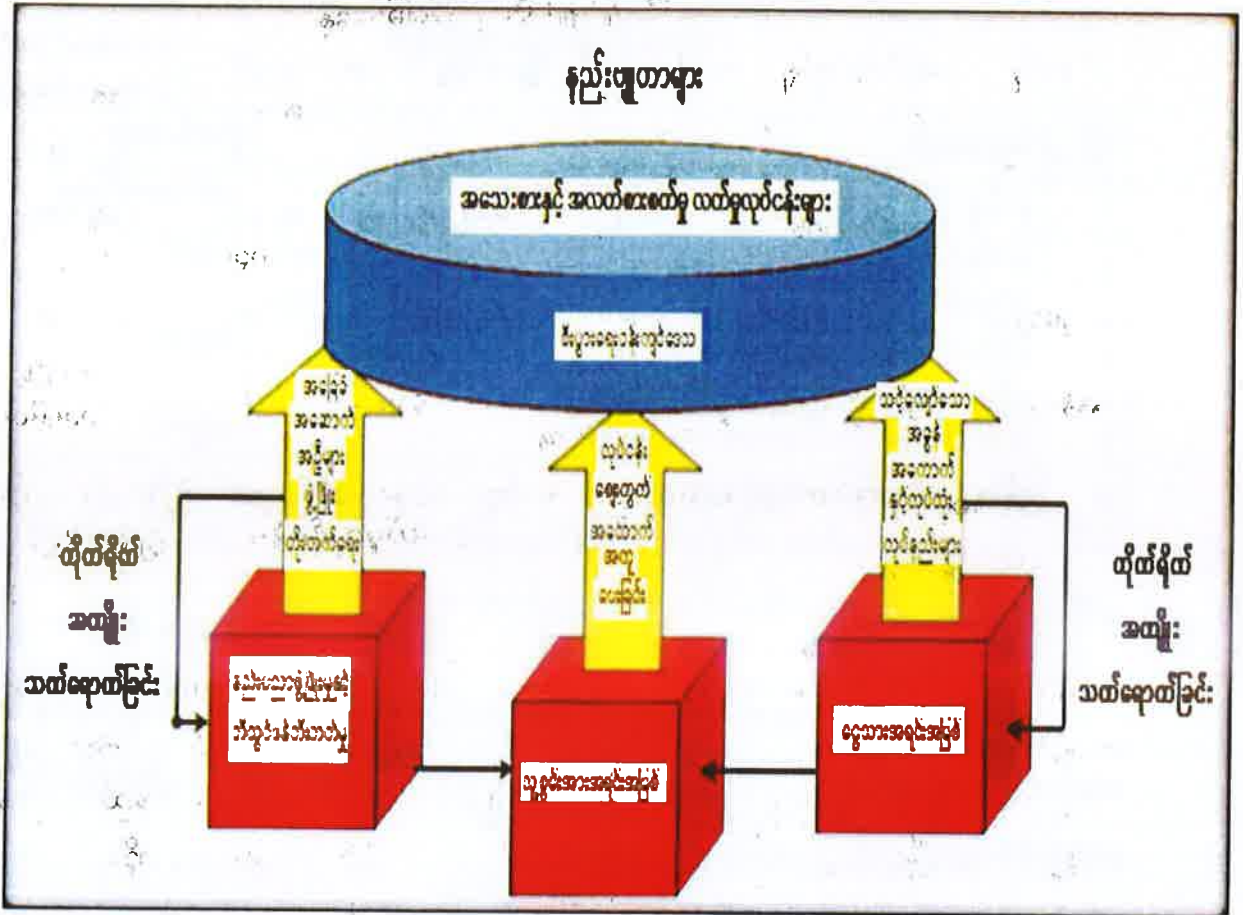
နည်းဗျူဟာများ

အသေးစားနှင့် အလတ်စားစက်မှု လက်မှုလုပ်ငန်းများ

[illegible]

အခြေခံ အဆောက် အဦများ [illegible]

လုပ်ငန်း ဆောင်ရွက် အဆောက် အဦ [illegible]

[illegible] အခွန် အကောက် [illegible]

တိုက်ရိုက် အကျိုး သက်ရောက်ခြင်း

တိုက်ရိုက် အကျိုး သက်ရောက်ခြင်း

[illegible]

သဘာဝအရင်းအနှီး

ငွေအရင်းအနှီး